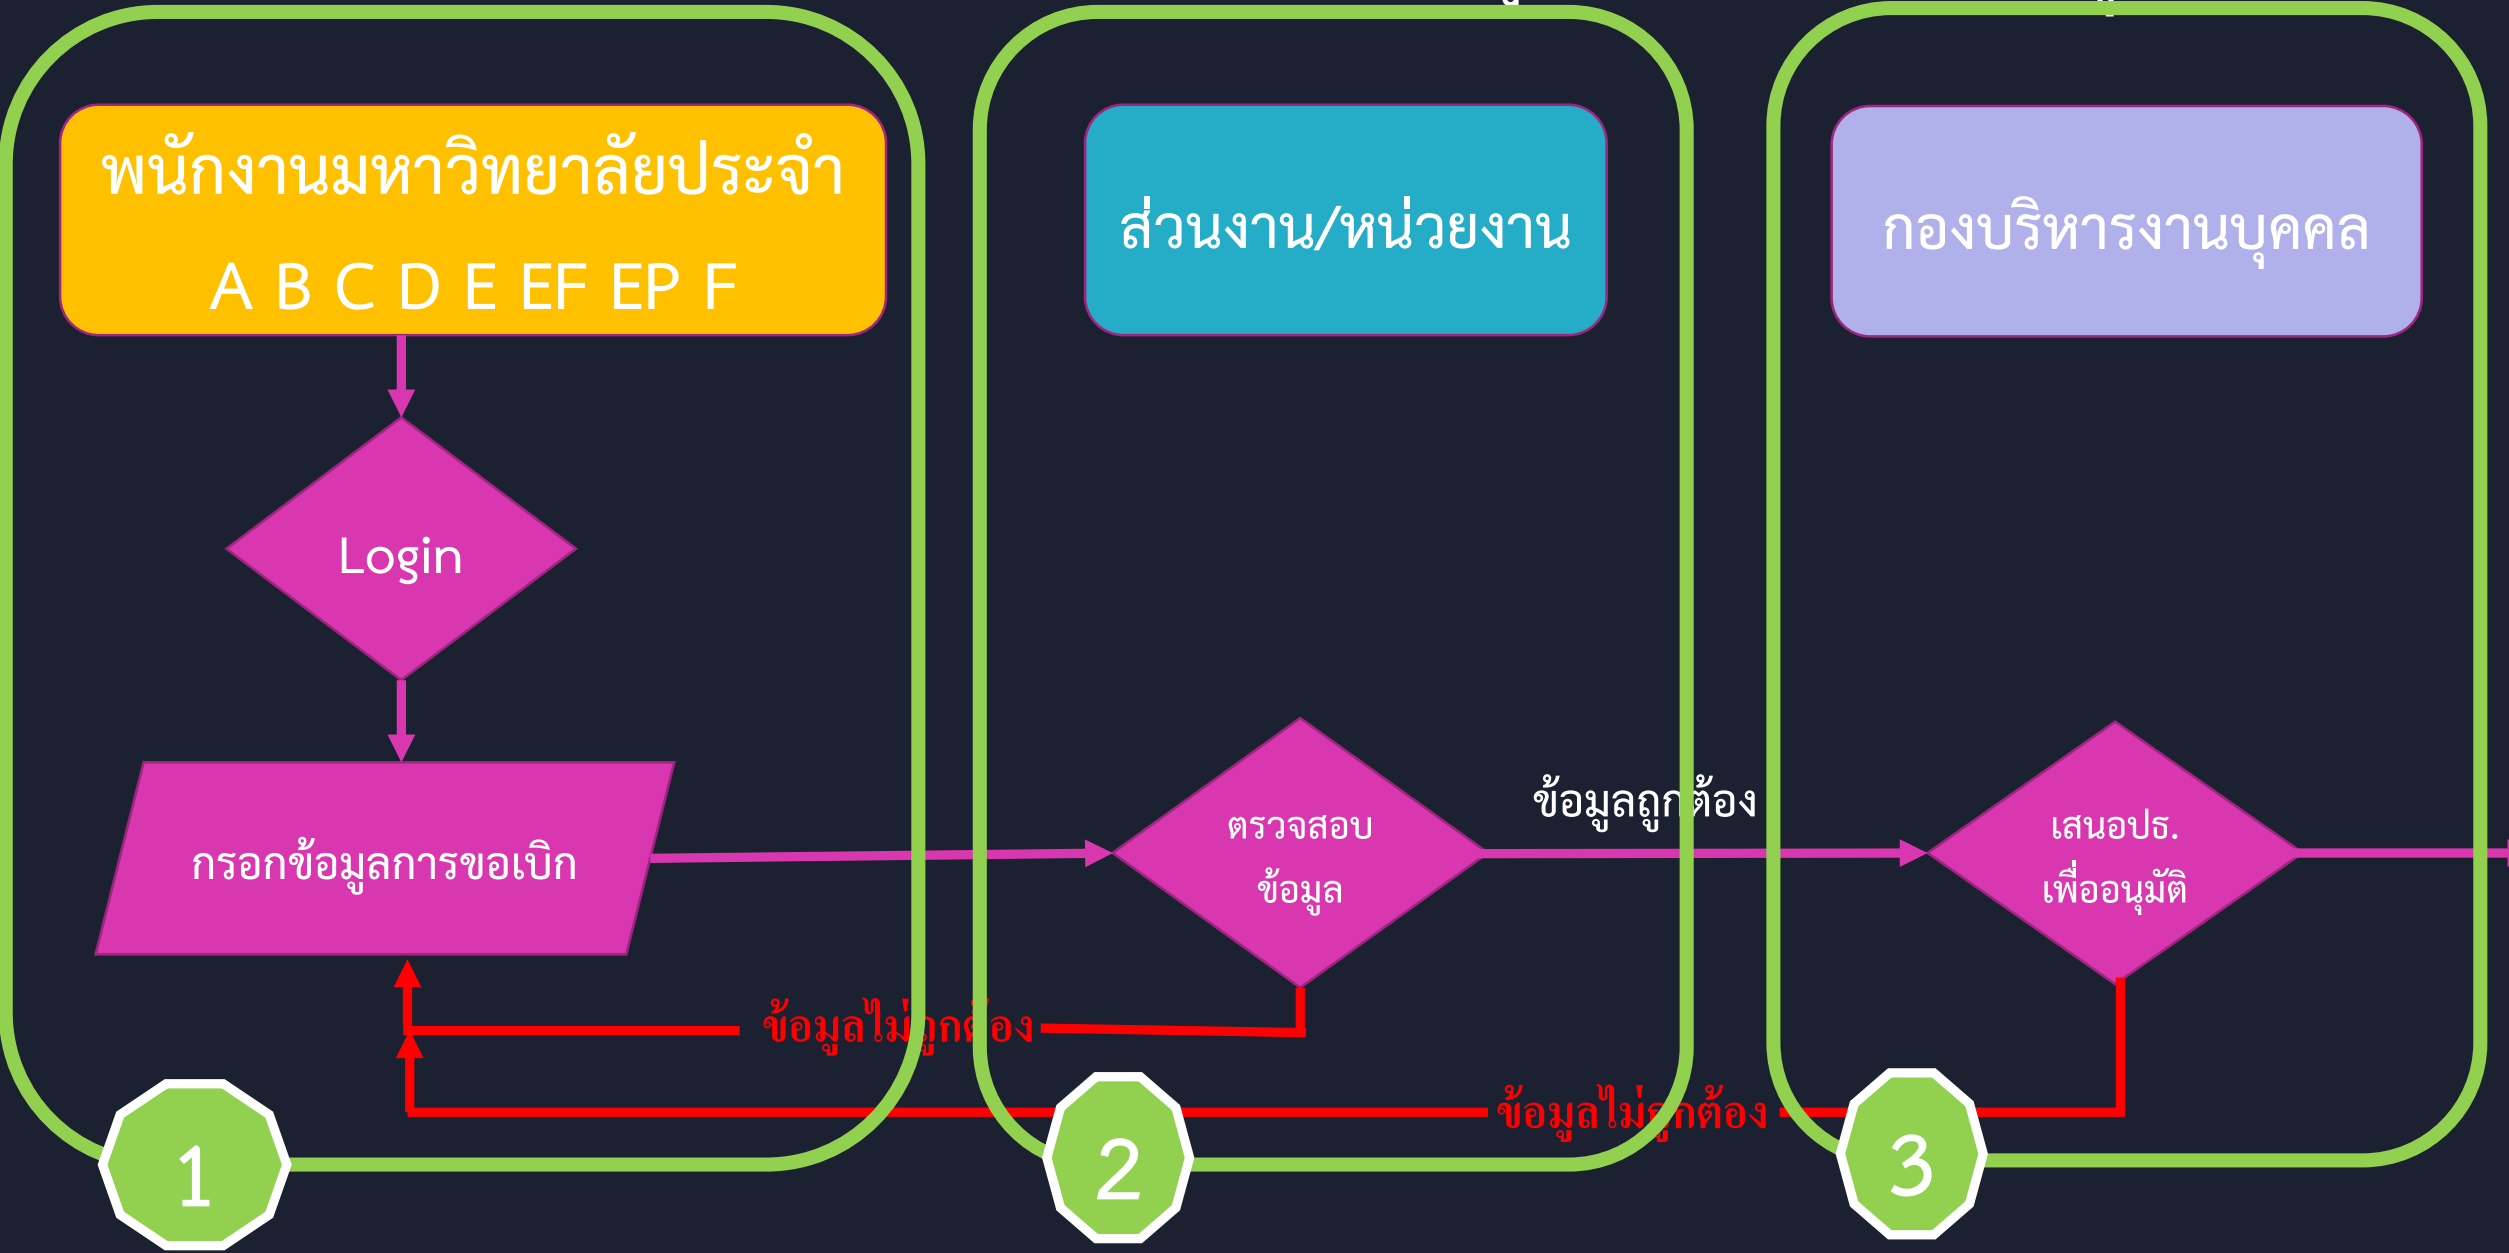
พนักงานมหาวิทยาลัยประจำ
A B C D E EF EP F

Login

กรอกข้อมูลการขอเบิก

ส่วนงาน/หน่วยงาน

ตรวจสอบ
ข้อมูล

ข้อมูลถูกต้อง

กองบริหารงานบุคคล

เสนอปธ.
เพื่ออนุมัติ

ข้อมูลไม่ถูกต้อง

ข้อมูลไม่ถูกต้อง

1

2

3